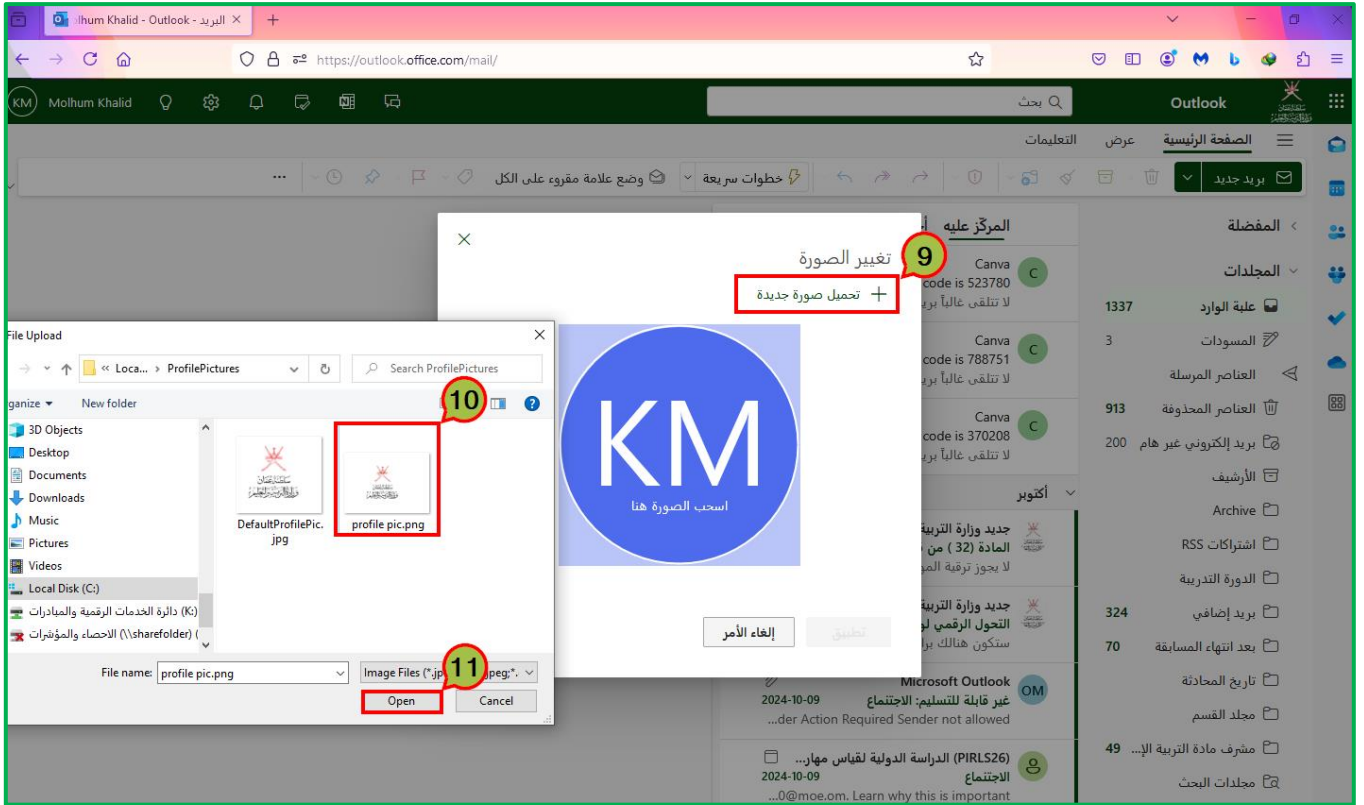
Molhum Khalid - Outlook - البريد

https://outlook.office.com/mail/

KM Molhum Khalid

بحث

Outlook

الصفحة الرئيسية عرض التعليمات

بريد جديد

خطوات سريعة

وضع علامة مقروء على الكل

المفضلة

المجلدات

علبة الوارد 1337

المسودات 3

العناصر المرسلة

العناصر المحذوفة 913

بريد إلكتروني غير هام 200

الأرشيف

Archive

اشتراكات RSS

الدورة التدريبية

بريد إضافي 324

بعد انتهاء المسابقة 70

تاريخ المحادثة

مجلد القسم

مشرف مادة التربية الإ... 49

مجلدات البحث

المركز عليه

Canva
code is 523780
لا تتلقى غالباً بريد

Canva
code is 788751
لا تتلقى غالباً بريد

Canva
code is 370208
لا تتلقى غالباً بريد

أكتوبر

جديد وزارة التربية
المادة (32) من
لا يجوز ترقية الم

جديد وزارة التربية
التحول الرقمي لو
ستكون هنالك برا

Microsoft Outlook
غير قابلة للتسليم: الاجتماع 2024-10-09
...der Action Required Sender not allowed

(PIRLS26) الدراسة الدولية لقياس مهار...
الاجتماع 2024-10-09
...0@moe.om. Learn why this is important

تغيير الصورة

9

تحميل صورة جديدة

KM

اسحب الصورة هنا

إلغاء الأمر

تطبيق

File Upload

« Loca... › ProfilePictures

Search ProfilePictures

ganize ▾ New folder

10

3D Objects
Desktop
Documents
Downloads
Music
Pictures
Videos
Local Disk (C:)
دائرة الخدمات الرقمية والمبادرات (K:)
الاحصاء والمؤشرات (\\sharefolder) (

DefaultProfilePic.jpg

profile pic.png

File name: profile pic.png

Image Files (*.jp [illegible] peg;*.

11

Open

Cancel